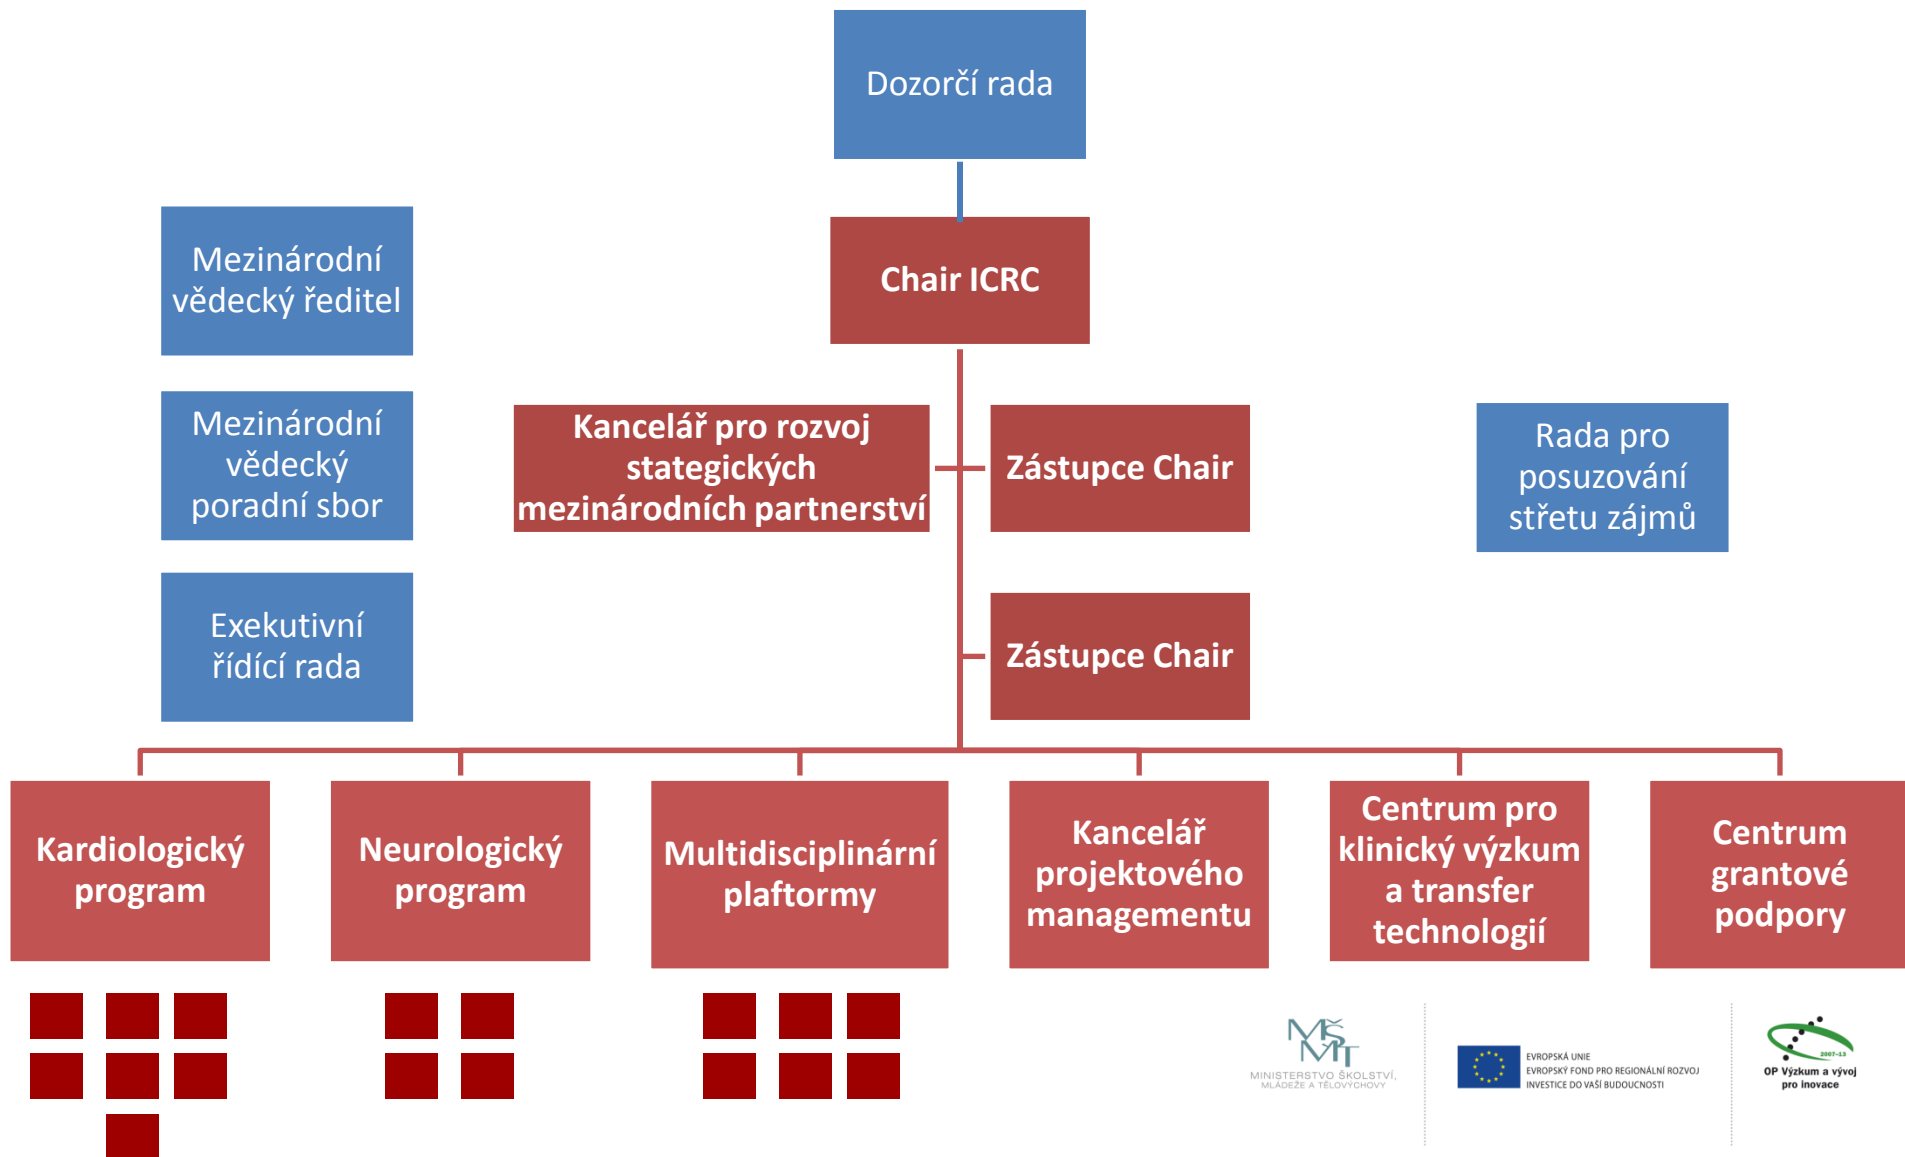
Dozorčí rada

Chair ICRC

Mezinárodní vědecký ředitel

Mezinárodní vědecký poradní sbor

Exekutivní řídící rada

Kancelář pro rozvoj stategických mezinárodních partnerství

Zástupce Chair

Zástupce Chair

Rada pro posuzování střetu zájmů

Kardiologický program

Neurologický program

Multidisciplinární plaftormy

Kancelář projektového managementu

Centrum pro klinický výzkum a transfer technologií

Centrum grantové podpory

MŠMT
MINISTERSTVO ŠKOLSTVÍ, MLÁDEŽE A TĚLOVÝCHOVY

EVROPSKÁ UNIE
EVROPSKÝ FOND PRO REGIONÁLNÍ ROZVOJ
INVESTICE DO VAŠÍ BUDOUCNOSTI

2007-13
OP Výzkum a vývoj pro inovace